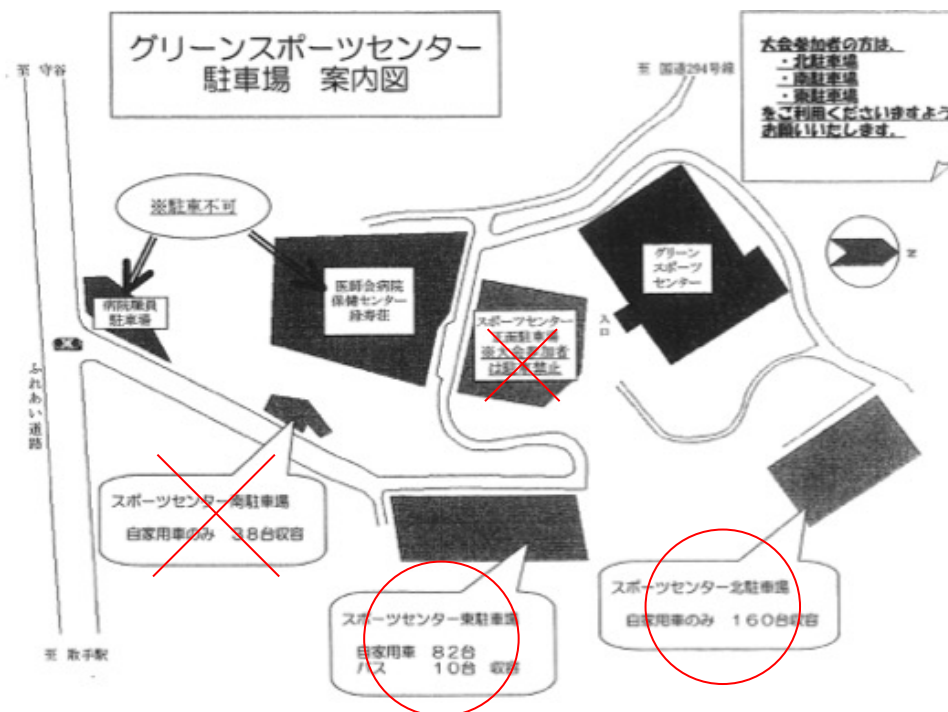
グリーンスポーツセンター
駐車場　案内図

至 守谷

至 国道294号線

大会参加者の方は、
・北駐車場
・南駐車場
・東駐車場
をご利用くださいますよう
お願いいたします。

※駐車不可

病院職員
駐車場

医師会病院
保健センター
緑寿荘

スポーツセンター
正面駐車場
※大会参加者
は駐車禁止

入口

グリーン
スポーツ
センター

ふれあい道路

スポーツセンター南駐車場
自家用車のみ　38台収容

スポーツセンター東駐車場
自家用車　82台
バス　10台　収容

スポーツセンター北駐車場
自家用車のみ　160台収容

至 取手駅